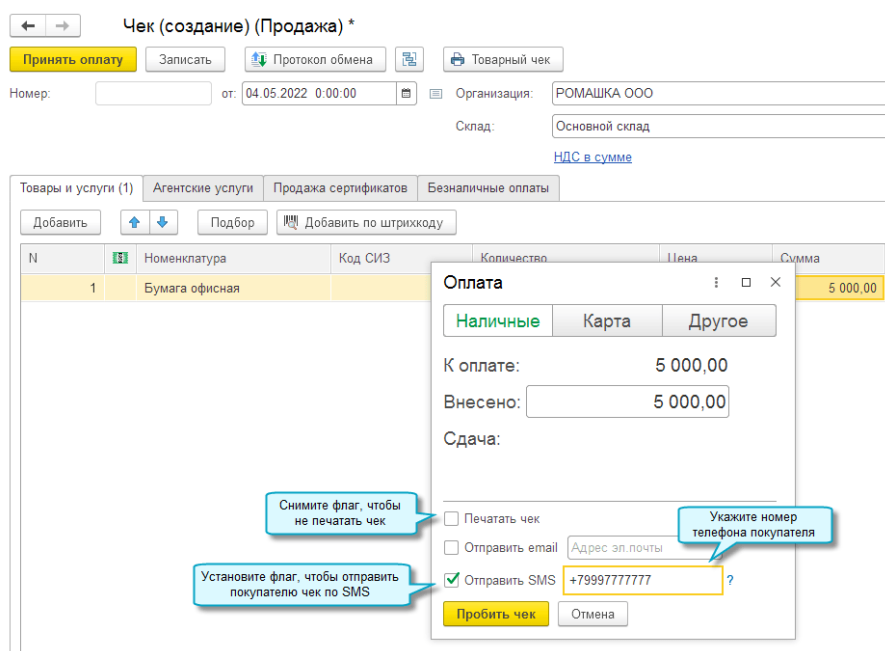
Чек (создание) (Продажа) *

Принять оплату Записать Протокол обмена Товарный чек

Номер: от: 04.05.2022 0:00:00 Организация: РОМАШКА ООО

Склад: Основной склад

НДС в сумме

Товары и услуги (1) Агентские услуги Продажа сертификатов Безналичные оплаты

Добавить Подбор Добавить по штрихкоду

| N | | Номенклатура | Код СИЗ | Количество | Цена | Сумма |
|---|---|---|---|---|---|---|
| 1 | | Бумага офисная | | | | 5 000,00 |

Оплата

Наличные Карта Другое

К оплате: 5 000,00

Внесено: 5 000,00

Сдача:

Снимите флаг, чтобы не печатать чек

Печатать чек

Укажите номер телефона покупателя

Отправить email Адрес эл.почты

Установите флаг, чтобы отправить покупателю чек по SMS

Отправить SMS +79997777777 ?

Пробить чек Отмена